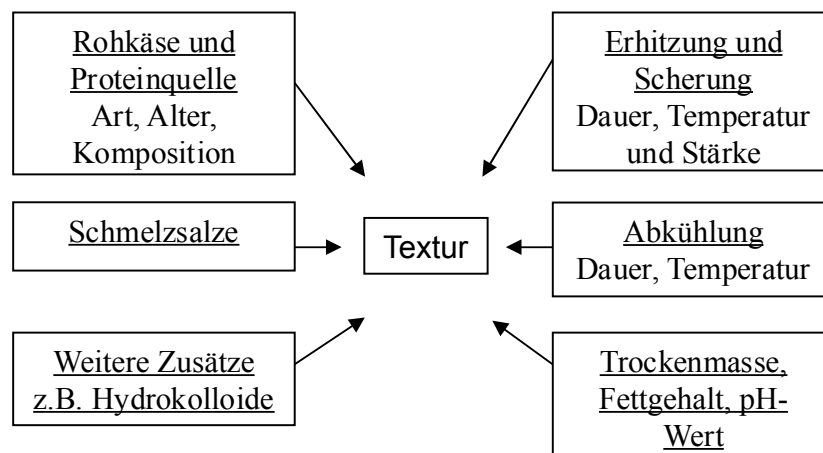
Rohkäse und Proteinquelle
Art, Alter, Komposition

Erhitzung und Scherung
Dauer, Temperatur und Stärke

Schmelzsalze

Textur

Abkühlung
Dauer, Temperatur

Weitere Zusätze z.B. Hydrokolloide

Trockenmasse, Fettgehalt, pH-Wert